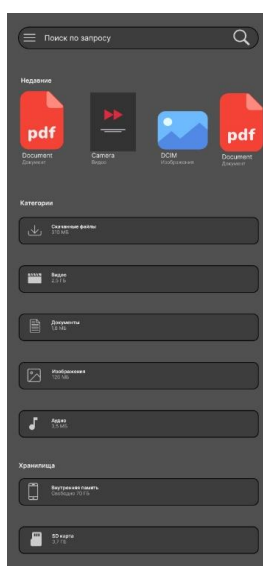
Поиск по запросу

Недавние

pdf
Document
Документ

Camera
Видео

DCIM
Изображение

pdf
Document
Документ

Категории

Скачанные файлы
310 МБ

Видео
2,5 ГБ

Документы
1,8 МБ

Изображения
125 МБ

Аудио
3,5 МБ

Хранилища

Внутренняя память
Свободно 70 ГБ

SD карта
3,7 ГБ